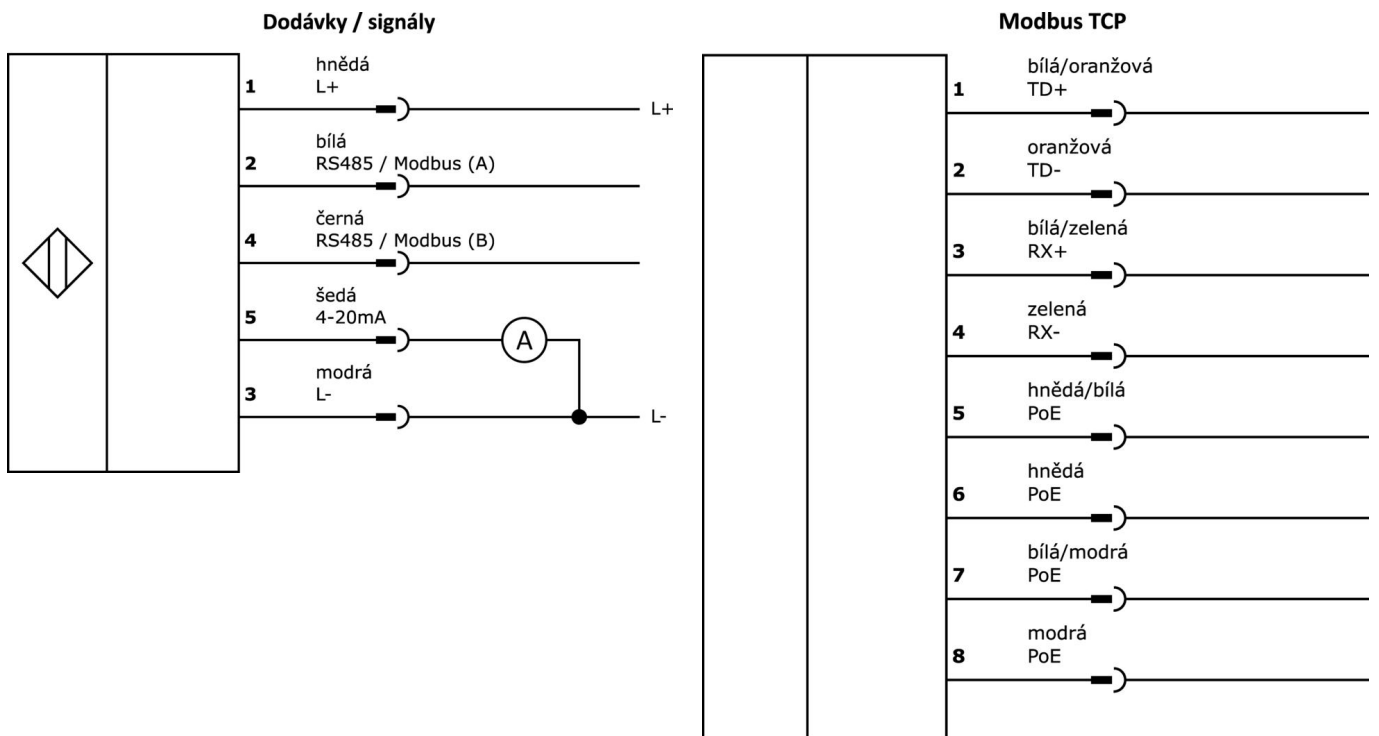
Dodávky / signály

1 hnědá L+ L+

2 bílá RS485 / Modbus (A)

4 černá RS485 / Modbus (B)

5 šedá 4-20mA A

3 modrá L- L-

Modbus TCP

1 bílá/oranžová TD+

2 oranžová TD-

3 bílá/zelená RX+

4 zelená RX-

5 hnědá/bílá PoE

6 hnědá PoE

7 bílá/modrá PoE

8 modrá PoE